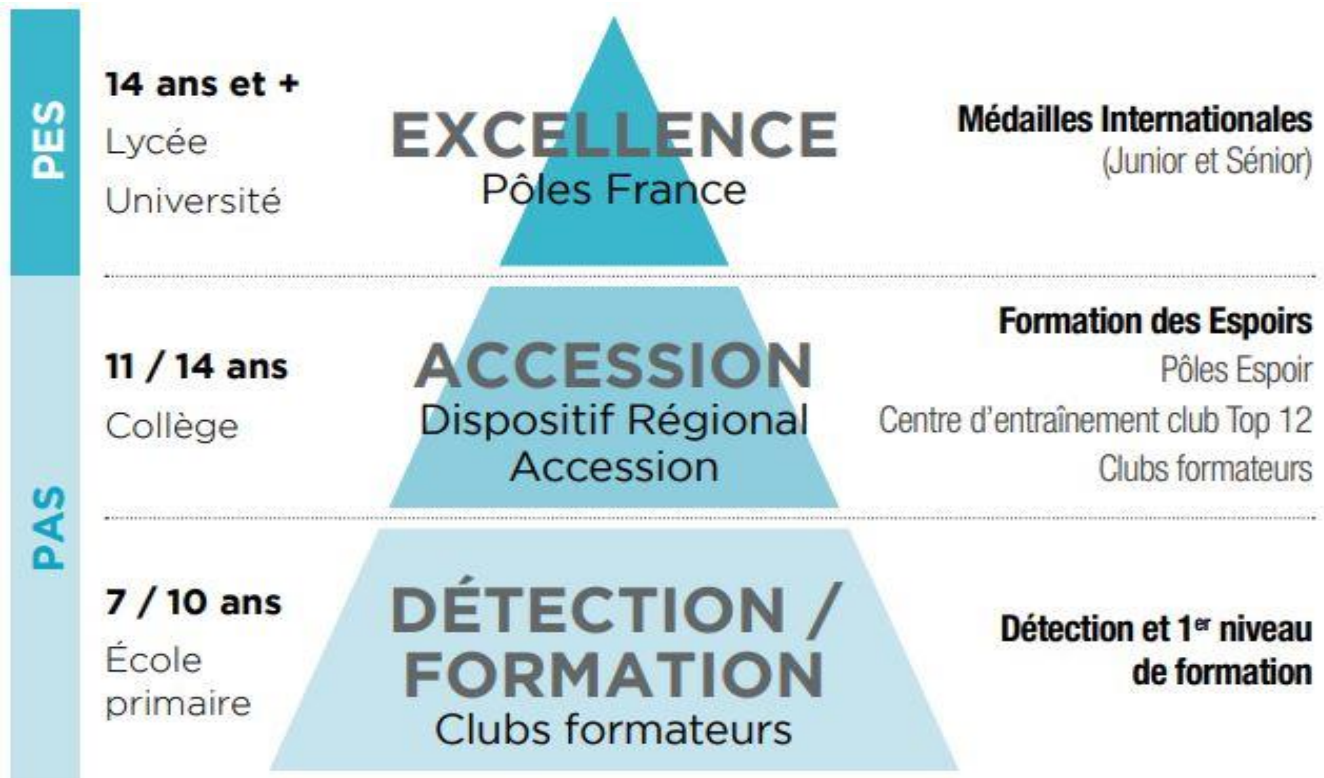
PES

14 ans et +
Lycée
Université

EXCELLENCE
Pôles France

Médailles Internationales
(Junior et Sénior)

PAS

11 / 14 ans
Collège

ACCESSION
Dispositif Régional Accession

Formation des Espoirs
Pôles Espoir
Centre d'entraînement club Top 12
Clubs formateurs

7 / 10 ans
École primaire

DÉTECTION / FORMATION
Clubs formateurs

Détection et 1$^{er}$ niveau de formation